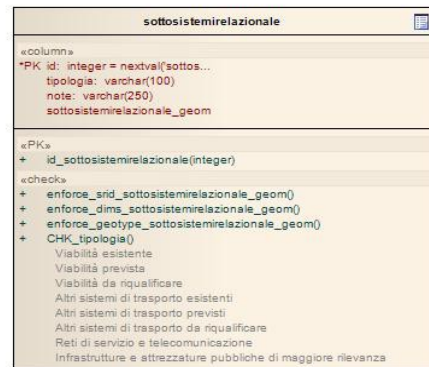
sottosistemirelazionale

«column»
*PK id: integer = nextval('sottos...
tipologia: varchar(100)
note: varchar(250)
sottosistemirelazionale_geom

«PK»
+ id_sottosistemirelazionale(integer)

«check»
+ enforce_srid_sottosistemirelazionale_geom()
+ enforce_dims_sottosistemirelazionale_geom()
+ enforce_geotype_sottosistemirelazionale_geom()
+ CHK_tipologia()
Viabilità esistente
Viabilità prevista
Viabilità da riqualificare
Altri sistemi di trasporto esistenti
Altri sistemi di trasporto previsti
Altri sistemi di trasporto da riqualificare
Reti di servizio e telecomunicazione
Infrastrutture e attrezzature pubbliche di maggiore rilevanza